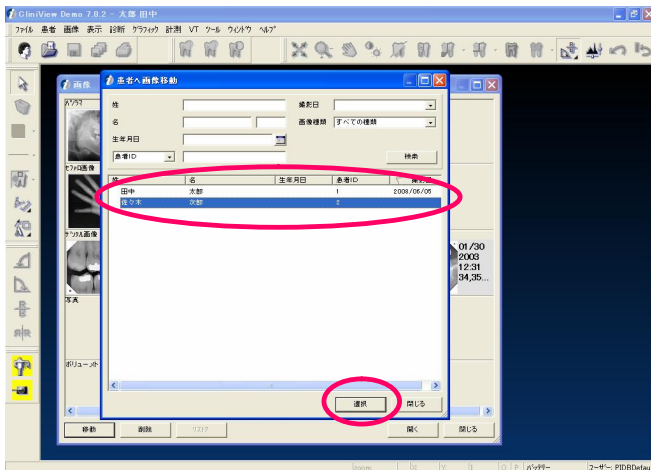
CliniView Demo 7.0.2 - 太郎 田中

ファイル 患者 画像 表示 診断 グラフィック 計測 VT ツール ウィンドウ ヘルプ

画像

患者へ画像移動

姓

名

生年月日

患者ID

撮影日

画像種類 すべての種類

検索

| 姓 | 名 | 生年月日 | 患者ID | 撮影日 |
|---|---|---|---|---|
| 田中 | 太郎 | | 1 | 2006/06/06 |
| 佐々木 | 次郎 | | 2 | |

選択

閉じる

01/30
2003
12:31
34,35...

セファロ画像

デンタル画像

写真

ボリューメトリ

移動

削除

開く

閉じる

ユーザー: PIDBDefau